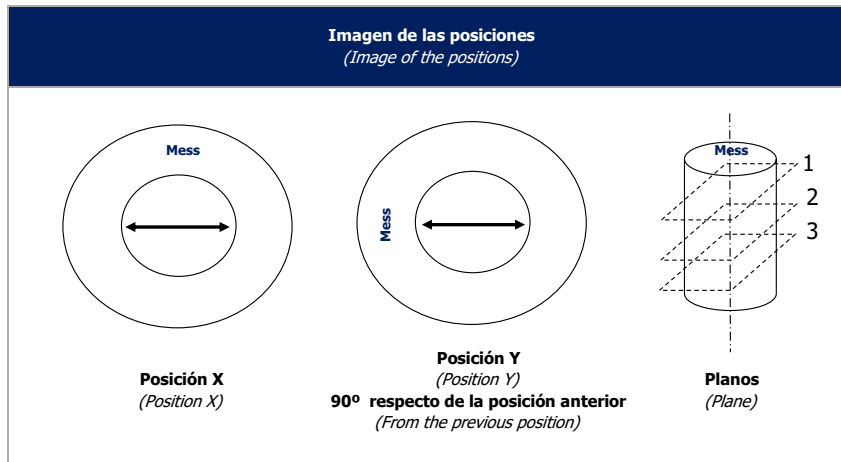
**Imagen de las posiciones**
*(Image of the positions)*

Mess

Mess

Mess

1

2

3

**Posición X**
*(Position X)*

**Posición Y**
*(Position Y)*
**90º respecto de la posición anterior**
*(From the previous position)*

**Planos**
*(Plane)*